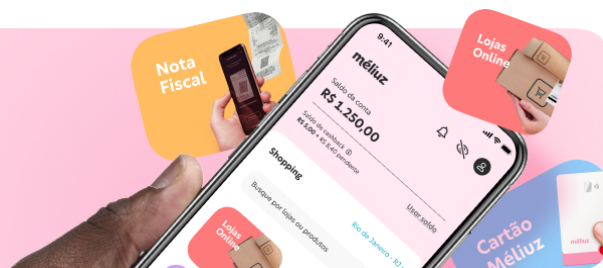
Nota Fiscal

Lojas Online

9:41

méliuz

Saldo da conta
R$ 1.250,00

Saldo de cashback
R$ 1,00 + R$ 5,40 pendente

Shopping

Busque por lojas ou produtos

Usar saldo

Rio de Janeiro - RJ

Lojas Online

Cartão Méliuz

méliuz